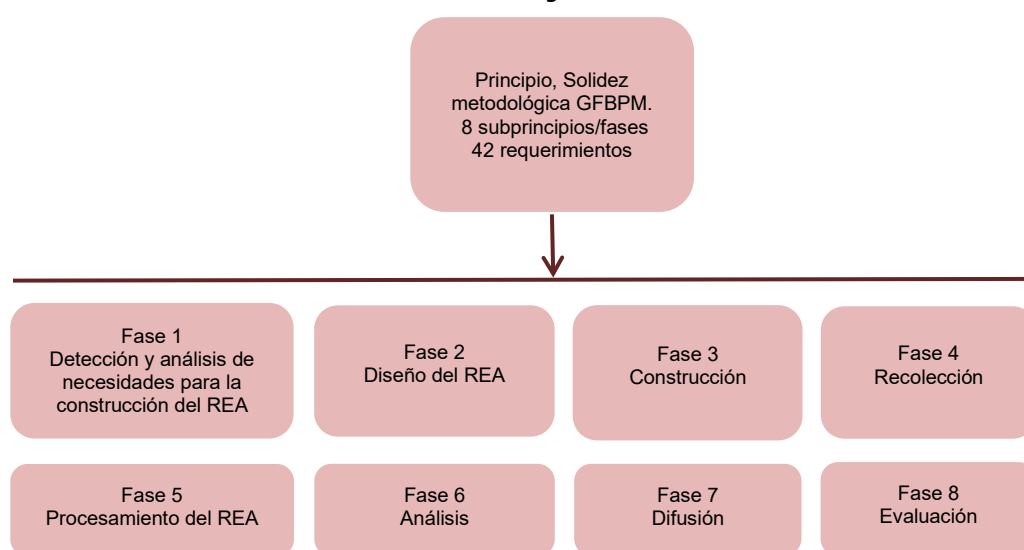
Principio, Solidez metodológica GFBPM.
8 subprincipios/fases
42 requerimientos

Fase 1
Detección y análisis de necesidades para la construcción del REA

Fase 2
Diseño del REA

Fase 3
Construcción

Fase 4
Recolección

Fase 5
Procesamiento del REA

Fase 6
Análisis

Fase 7
Difusión

Fase 8
Evaluación